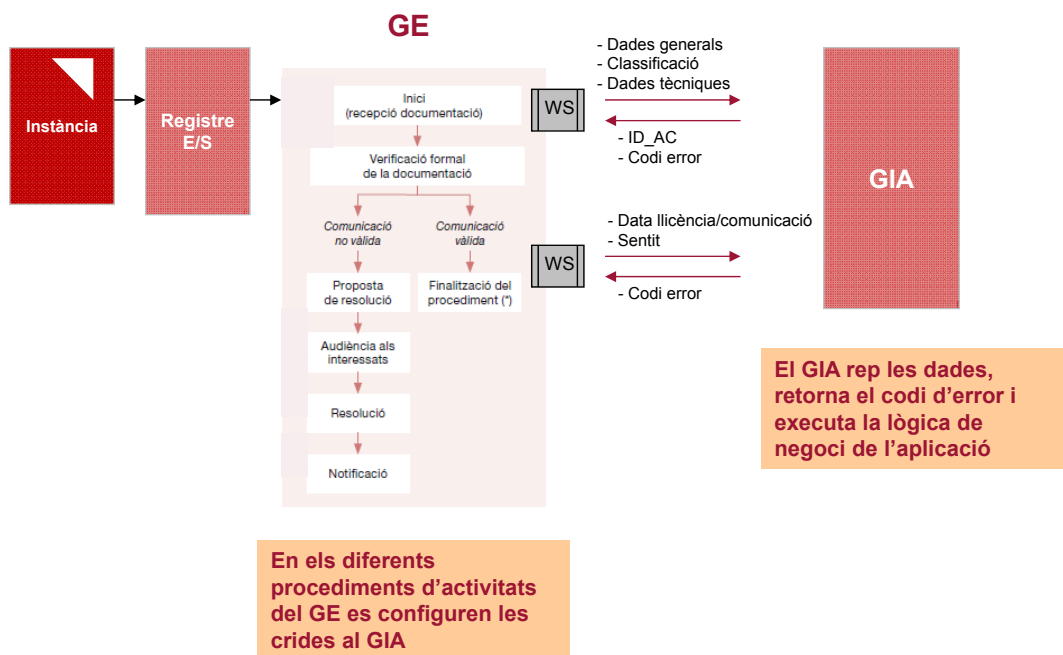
GE

Instància

Registre E/S

Inici (recepció documentació)

WS

Verificació formal de la documentació

Comunicació no vàlida

Comunicació vàlida

WS

Proposta de resolució

Finalització del procediment (*)

Audiència als interessats

Resolució

Notificació

- Dades generals
- Classificació
- Dades tècniques

- ID_AC
- Codi error

- Data llicència/comunicació
- Sentit

- Codi error

GIA

El GIA rep les dades, retorna el codi d'error i executa la lògica de negoci de l'aplicació

En els diferents procediments d'activitats del GE es configuren les crides al GIA